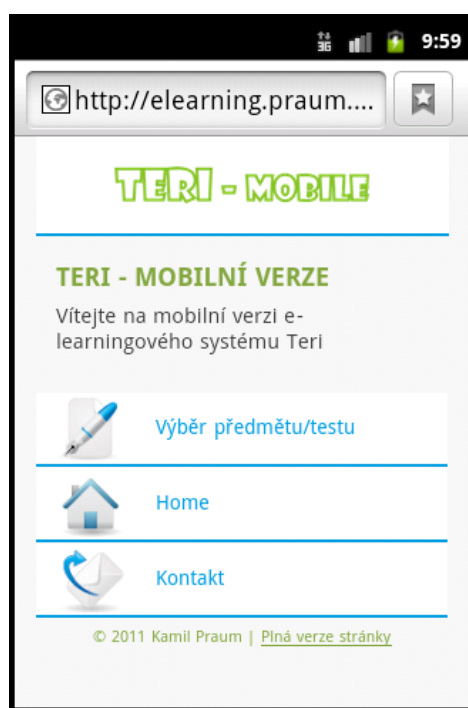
3G 9:59

http://elearning.praum....

TERI - MOBILE

TERI - MOBILNÍ VERZE

Vítejte na mobilní verzi e-learningového systému Teri

Výběr předmětu/testu

Home

Kontakt

© 2011 Kamil Praum | Plná verze stránky